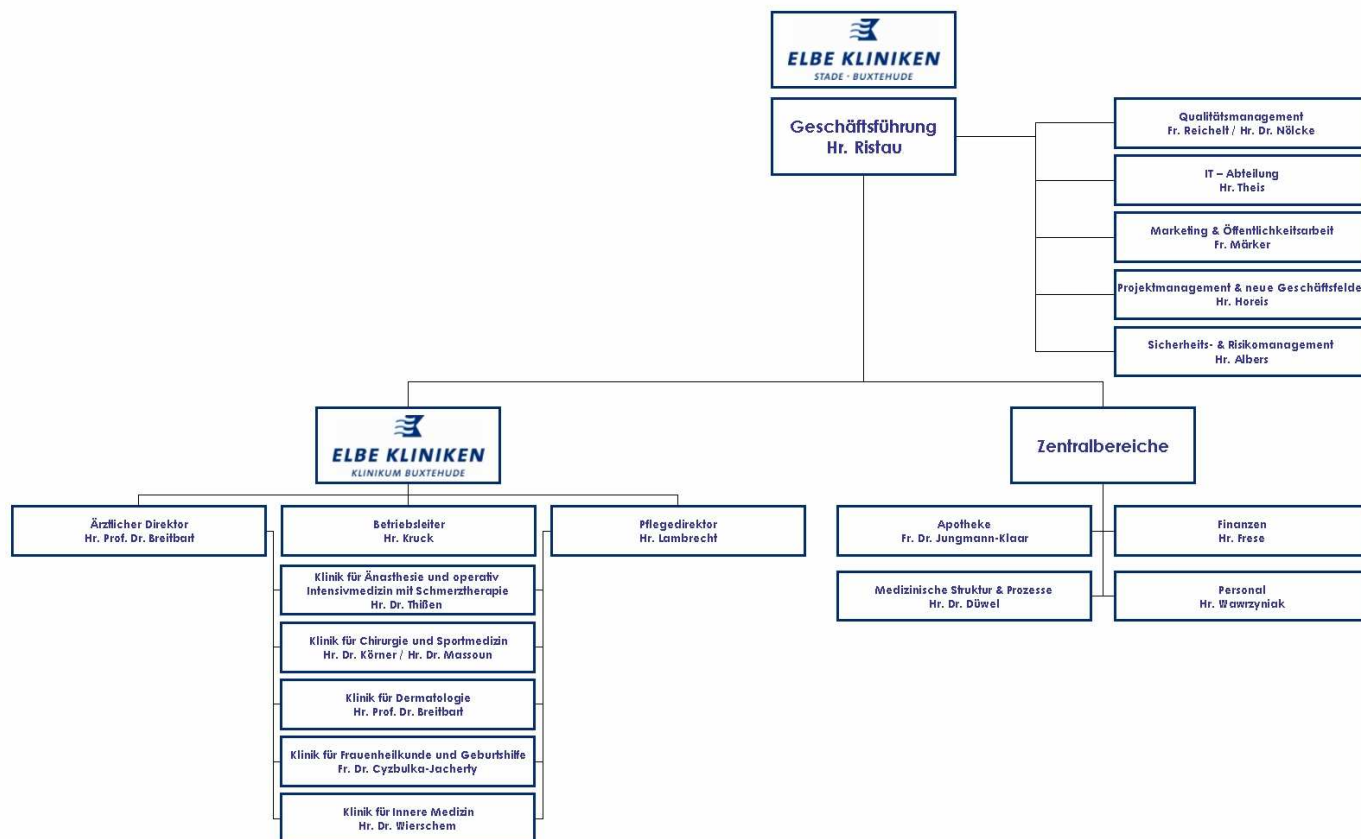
ELBE KLINIKEN
STADE · BUXTEHUDE

Geschäftsführung
Hr. Ristau

Qualitätsmanagement
Fr. Reichelt / Hr. Dr. Nölcke

IT – Abteilung
Hr. Theis

Marketing & Öffentlichkeitsarbeit
Fr. Märker

Projektmanagement & neue Geschäftsfelder
Hr. Horeis

Sicherheits- & Risikomanagement
Hr. Albers

ELBE KLINIKEN
KLINIKUM BUXTEHUDE

Zentralbereiche

Ärztlicher Direktor
Hr. Prof. Dr. Breitbart

Betriebsleiter
Hr. Kruck

Pflegedirektor
Hr. Lambrecht

Apotheke
Fr. Dr. Jungmann-Klaar

Finanzen
Hr. Frese

Medizinische Struktur & Prozesse
Hr. Dr. Düwel

Personal
Hr. Wawrzyniak

Klinik für Änasthesie und operativ Intensivmedizin mit Schmerztherapie
Hr. Dr. Thißen

Klinik für Chirurgie und Sportmedizin
Hr. Dr. Körner / Hr. Dr. Massoun

Klinik für Dermatologie
Hr. Prof. Dr. Breitbart

Klinik für Frauenheilkunde und Geburtshilfe
Fr. Dr. Cyzbulka-Jacherty

Klinik für Innere Medizin
Hr. Dr. Wierschem